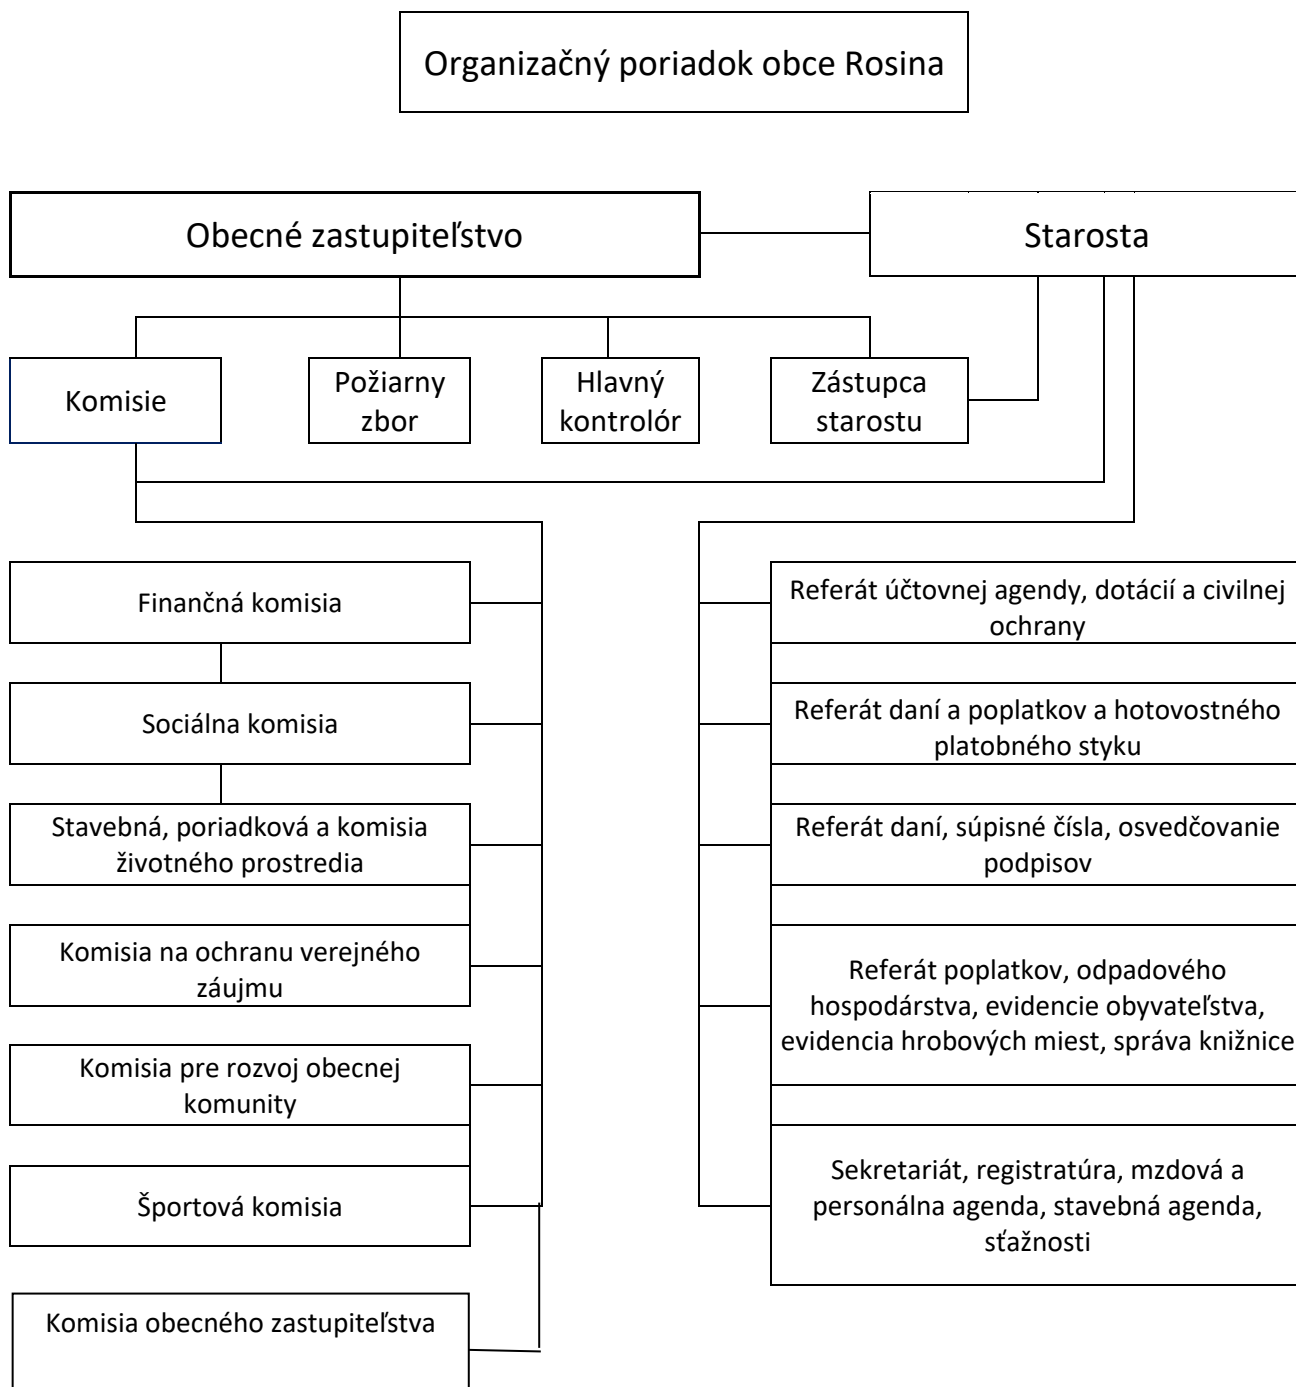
Organizačný poriadok obce Rosina

Obecné zastupiteľstvo

Starosta

Komisie

Požiarny zbor

Hlavný kontrolór

Zástupca starostu

Finančná komisia

Sociálna komisia

Stavebná, poriadková a komisia životného prostredia

Komisia na ochranu verejného záujmu

Komisia pre rozvoj obecnej komunity

Športová komisia

Komisia obecného zastupiteľstva

Referát účtovnej agendy, dotácií a civilnej ochrany

Referát daní a poplatkov a hotovostného platobného styku

Referát daní, súpisné čísla, osvedčovanie podpisov

Referát poplatkov, odpadového hospodárstva, evidencie obyvateľstva, evidencia hrobových miest, správa knižnice

Sekretariát, registratúra, mzdová a personálna agenda, stavebná agenda, sťažnosti